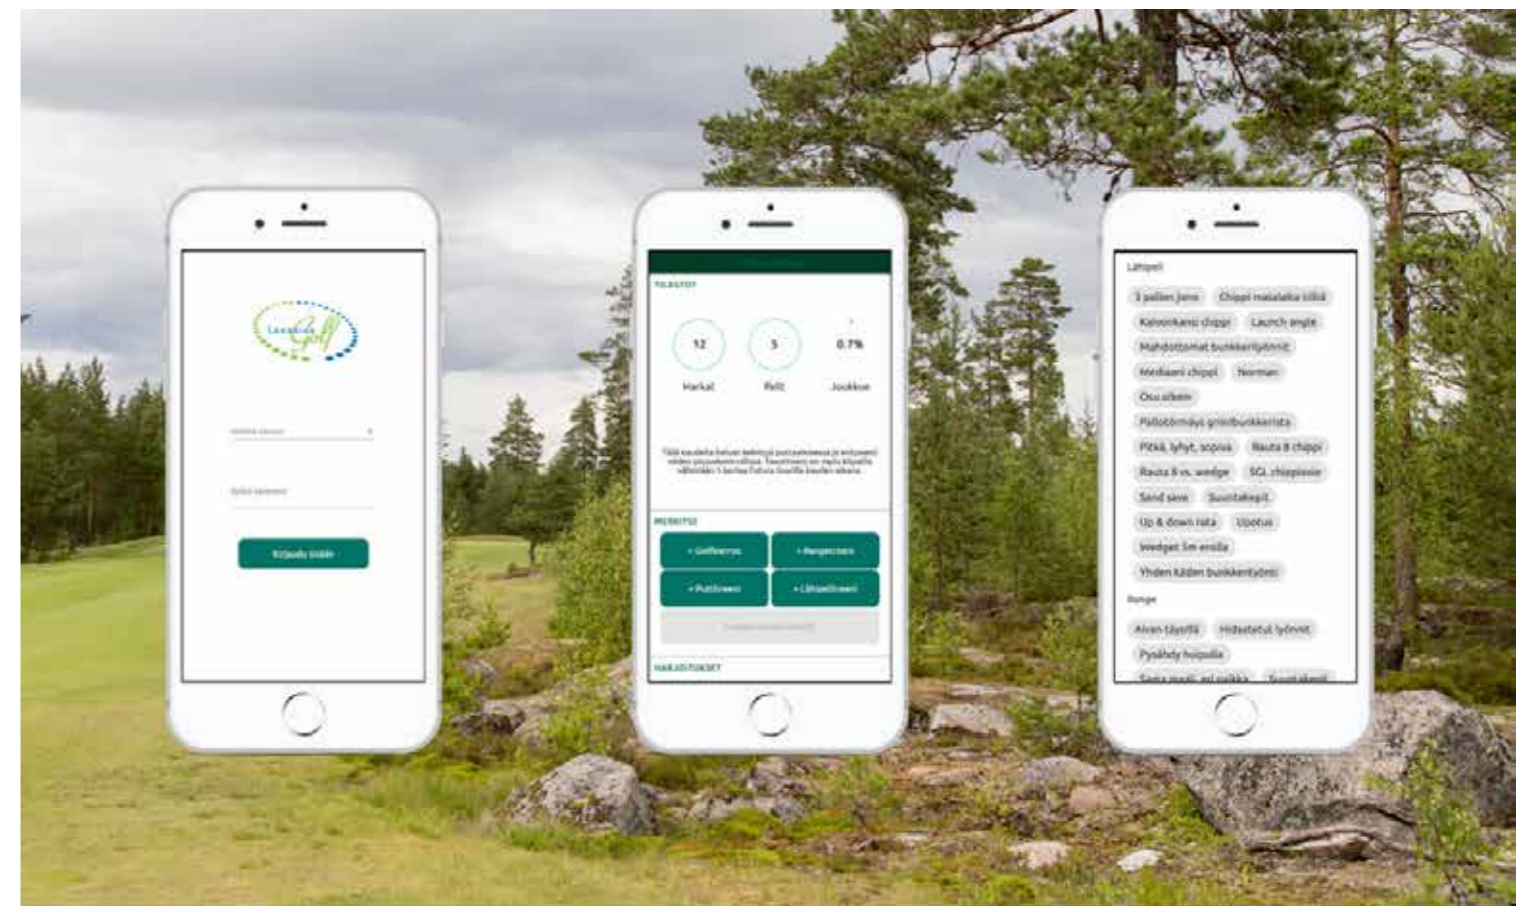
Lakeside Golf

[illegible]

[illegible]

Kirjaudu sisään

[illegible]

TILASTOT

12
Harkat

5
Pelit

0.7%
Joukkue

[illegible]

MERKITSE

+ Golfkierros
+ Rangetreeni
+ Puttitreeni
+ Lähipelitreeni

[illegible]

HARJOITUKSET

Lähipeli

3 pallon jono
Chippi matalalla lätkä
Kolmonkansi chippi
Launch angle
Mahdottomat bunkkerilyönnit
Mediaani chippi
Norman
Osu alkeen
Pallotörmäys griinibunkkerista
Pitkä, lyhyt, sopiva
Rauta 8 chippi
Rauta 8 vs. wedge
SGL chippiosio
Sand save
Suuntakepit
Up & down rata
Upotus
Wedget 5m ensiä
Yhden käden bunkkerilyönti

Range

Aivan täysillä
Hidastetut lyönnit
Pysähdy hoipolla
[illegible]
Suuntakepit